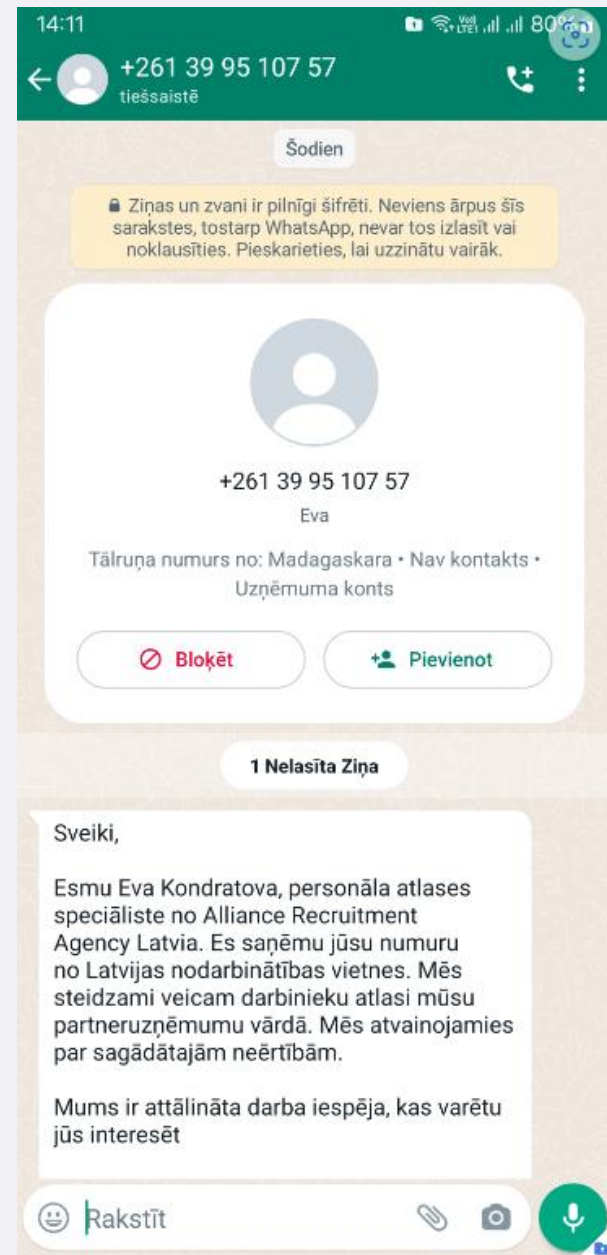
14:11 80%

+261 39 95 107 57
tiešsaistē

Šodien

Ziņas un zvani ir pilnīgi šifrēti. Neviens ārpus šīs sarakstes, tostarp WhatsApp, nevar tos izlasīt vai noklausīties. Pieskarieties, lai uzzinātu vairāk.

+261 39 95 107 57
Eva

Tālruņa numurs no: Madagaskara • Nav kontakts • Uzņēmuma konts

Bloķēt

Pievienot

1 Nelasīta Ziņa

Sveiki,

Esmu Eva Kondratova, personāla atlases speciāliste no Alliance Recruitment Agency Latvia. Es saņēmu jūsu numuru no Latvijas nodarbinātības vietnes. Mēs steidzami veicam darbinieku atlasi mūsu partneruzņēmumu vārdā. Mēs atvainojamies par sagādātajām neērtībām.

Mums ir attālināta darba iespēja, kas varētu jūs interesēt

Rakstīt